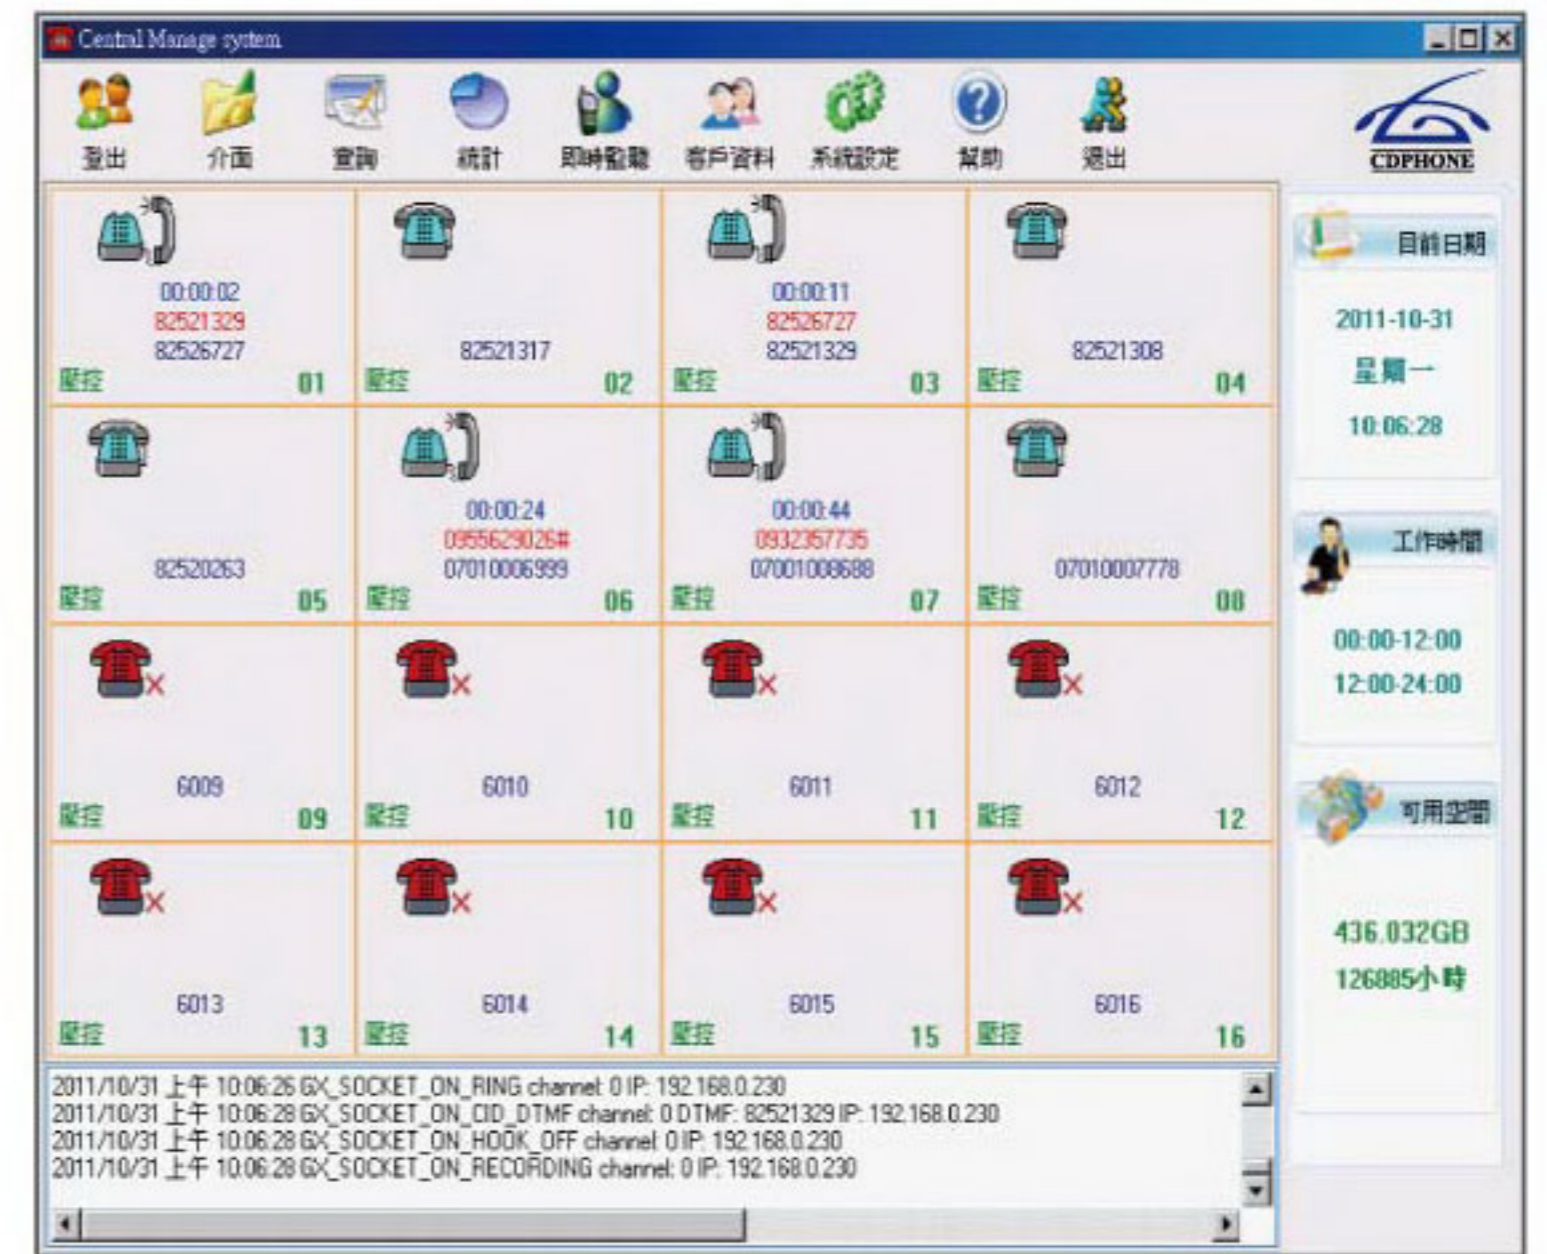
Central Manage system

登出 介面 查詢 統計 即時監聽 客戶資料 系統設定 幫助 退出

CDPHONE

00:00:02
82521329
82526727
監控 01

82521317
監控 02

00:00:11
82526727
82521329
監控 03

82521308
監控 04

82520263
監控 05

00:00:24
0955629026#
07010006999
監控 06

00:00:44
0932357735
07001008688
監控 07

07010007778
監控 08

6009
監控 09

6010
監控 10

6011
監控 11

6012
監控 12

6013
監控 13

6014
監控 14

6015
監控 15

6016
監控 16

目前日期
2011-10-31
星期一
10:06:28

工作時間
00:00-12:00
12:00-24:00

可用空間
436.032GB
126885小時

2011/10/31 上午 10:06:26 GX_SOCKET_ON_RING channel: 0 IP: 192.168.0.230
2011/10/31 上午 10:06:28 GX_SOCKET_ON_CID_DTMF channel: 0 DTMF: 82521329 IP: 192.168.0.230
2011/10/31 上午 10:06:28 GX_SOCKET_ON_HOOK_OFF channel: 0 IP: 192.168.0.230
2011/10/31 上午 10:06:28 GX_SOCKET_ON_RECORDING channel: 0 IP: 192.168.0.230